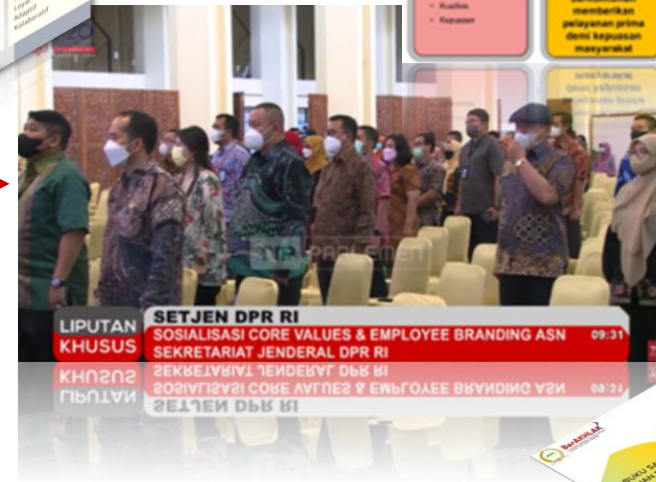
Loyal
Adaptif
Kolaboratif

Kualitas
Kepuasan

memberikan pelayanan prima demi kepuasan masyarakat

TV PARLEMEN

LIPUTAN KHUSUS

SETJEN DPR RI

SOSIALISASI CORE VALUES & EMPLOYEE BRANDING ASN SEKRETARIAT JENDERAL DPR RI

09:31

BerAKHLAK